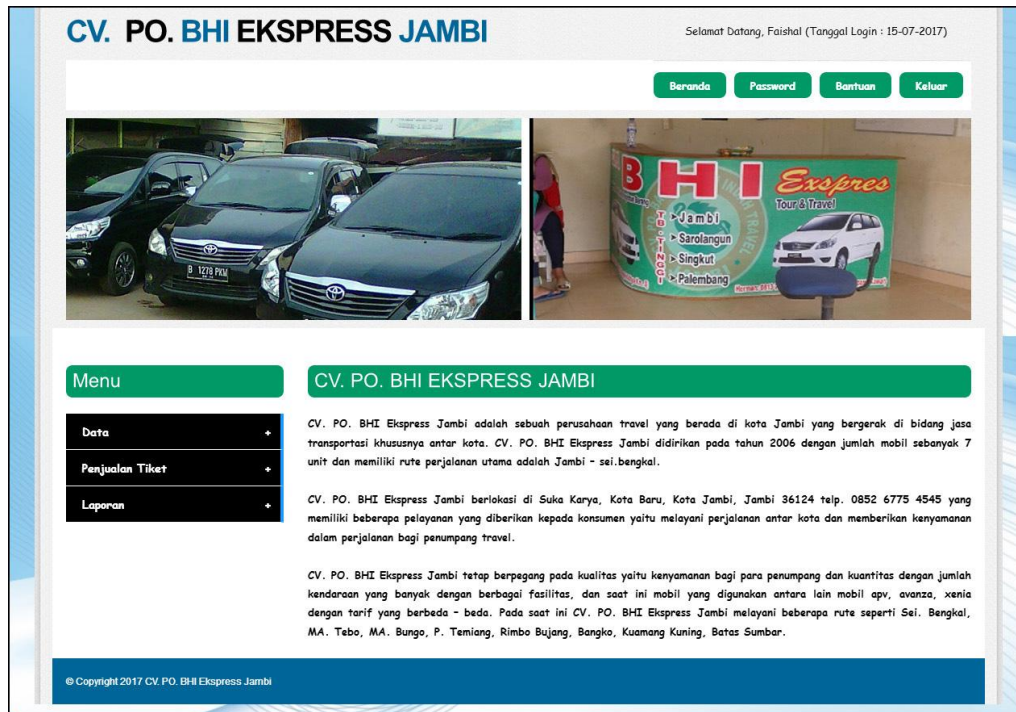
CV. PO. BHI EKSPRESS JAMBI

Selamat Datang, Faishal (Tanggal Login : 15-07-2017)

Beranda Password Bantuan Keluar

B 1278 PKM

BHI Exspres
Tour & Travel
TB. TINGGI
Jambi
Sarolangun
Singkut
Palembang

Menu

Data +
Penjualan Tiket +
Laporan +

CV. PO. BHI EKSPRESS JAMBI

CV. PO. BHI Ekspress Jambi adalah sebuah perusahaan travel yang berada di kota Jambi yang bergerak di bidang jasa transportasi khususnya antar kota. CV. PO. BHI Ekspress Jambi didirikan pada tahun 2006 dengan jumlah mobil sebanyak 7 unit dan memiliki rute perjalanan utama adalah Jambi – sei.bengkal.

CV. PO. BHI Ekspress Jambi berlokasi di Suka Karya, Kota Baru, Kota Jambi, Jambi 36124 telp. 0852 6775 4545 yang memiliki beberapa pelayanan yang diberikan kepada konsumen yaitu melayani perjalanan antar kota dan memberikan kenyamanan dalam perjalanan bagi penumpang travel.

CV. PO. BHI Ekspress Jambi tetap berpegang pada kualitas yaitu kenyamanan bagi para penumpang dan kuantitas dengan jumlah kendaraan yang banyak dengan berbagai fasilitas, dan saat ini mobil yang digunakan antara lain mobil apv, avanza, xenia dengan tarif yang berbeda – beda. Pada saat ini CV. PO. BHI Ekspress Jambi melayani beberapa rute seperti Sei. Bengkal, MA. Tebo, MA. Bungo, P. Temiang, Rimbo Bujang, Bangko, Kuamang Kuning, Batas Sumbar.

© Copyright 2017 CV. PO. BHI Ekspress Jambi